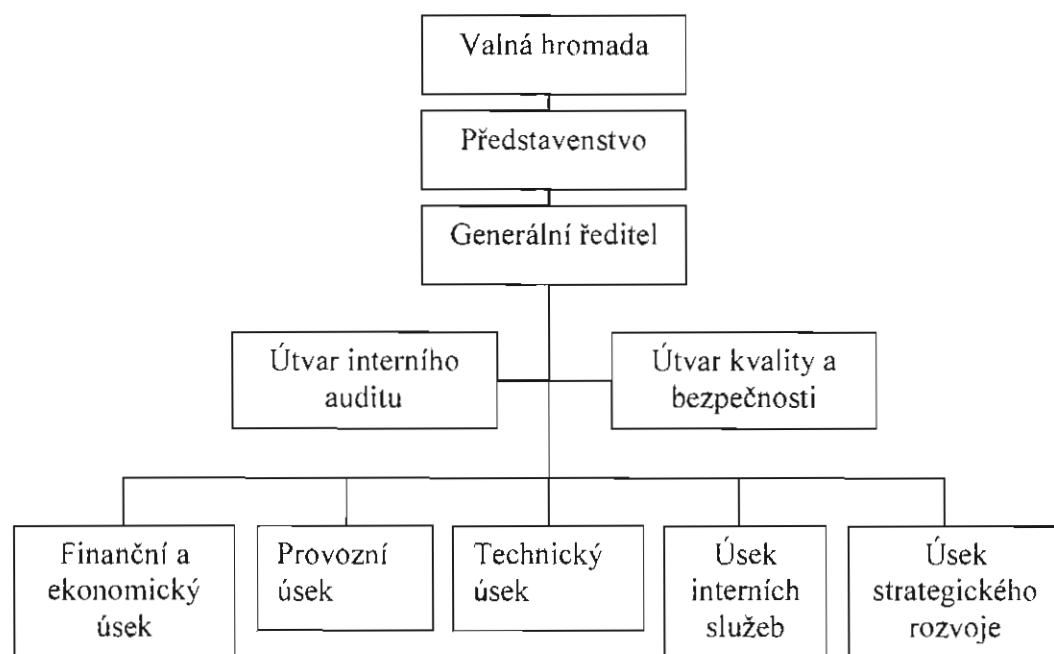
Valná hromada

Představenstvo

Generální ředitel

Útvar interního auditu

Útvar kvality a bezpečnosti

Finanční a ekonomický úsek

Provozní úsek

Technický úsek

Úsek interních služeb

Úsek strategického rozvoje